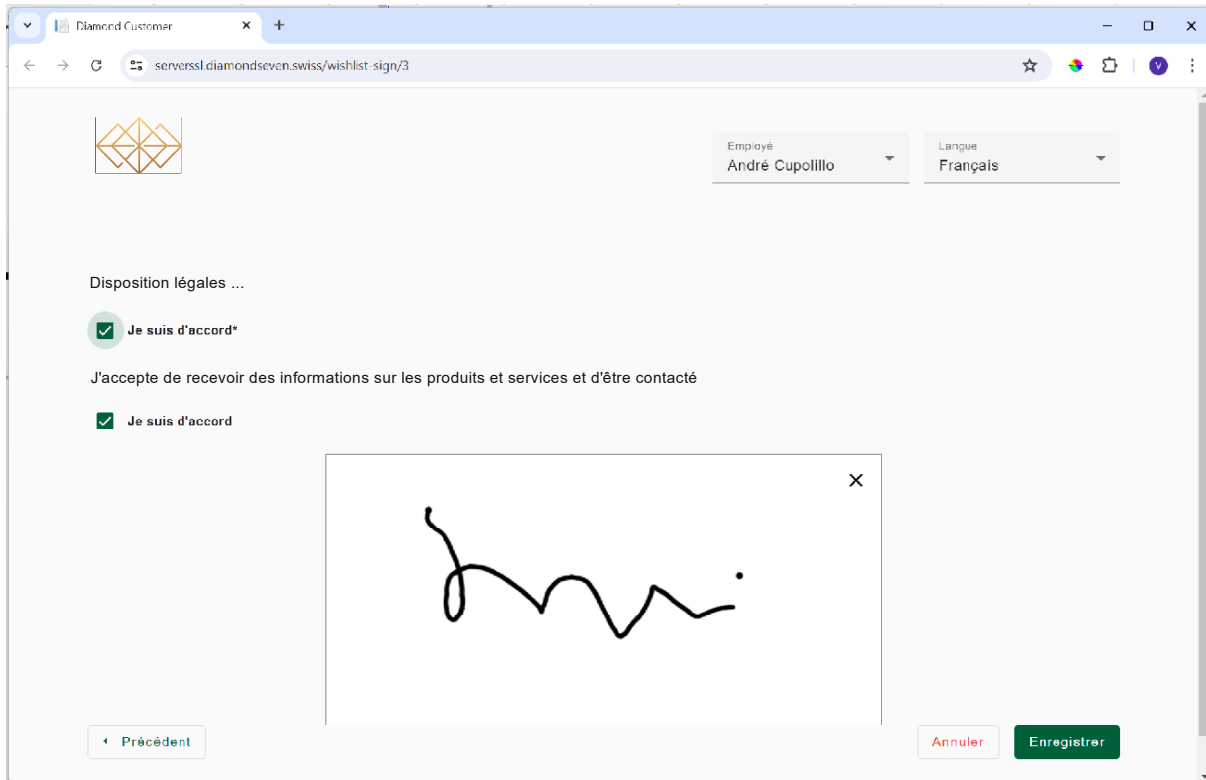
Diamond Customer

serverssl.diamondseven.swiss/wishlist-sign/3

Employé
André Cupolillo

Langue
Français

Disposition légales ...

Je suis d'accord*

J'accepte de recevoir des informations sur les produits et services et d'être contacté

Je suis d'accord

Précédent

Annuler

Enregistrer